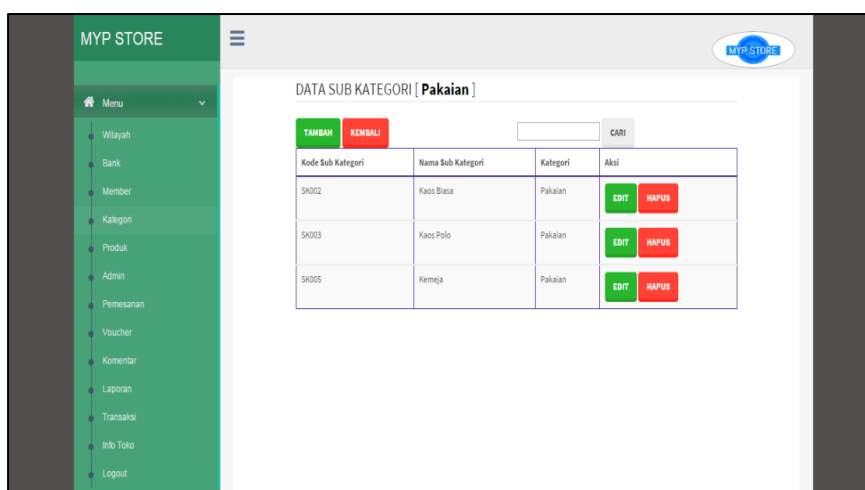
MYP STORE

MYP STORE

Menu

Wilayah

Bank

Member

Kategori

Produk

Admin

Pemesanan

Voucher

Komentar

Laporan

Transaksi

Info Toko

Logout

DATA SUB KATEGORI [ **Pakaian** ]

TAMBAH KEMBALI

CARI

| Kode Sub Kategori | Nama Sub Kategori | Kategori | Aksi |
|---|---|---|---|
| SK002 | Kaos Biasa | Pakaian | EDIT HAPUS |
| SK003 | Kaos Polo | Pakaian | EDIT HAPUS |
| SK005 | Kemeja | Pakaian | EDIT HAPUS |